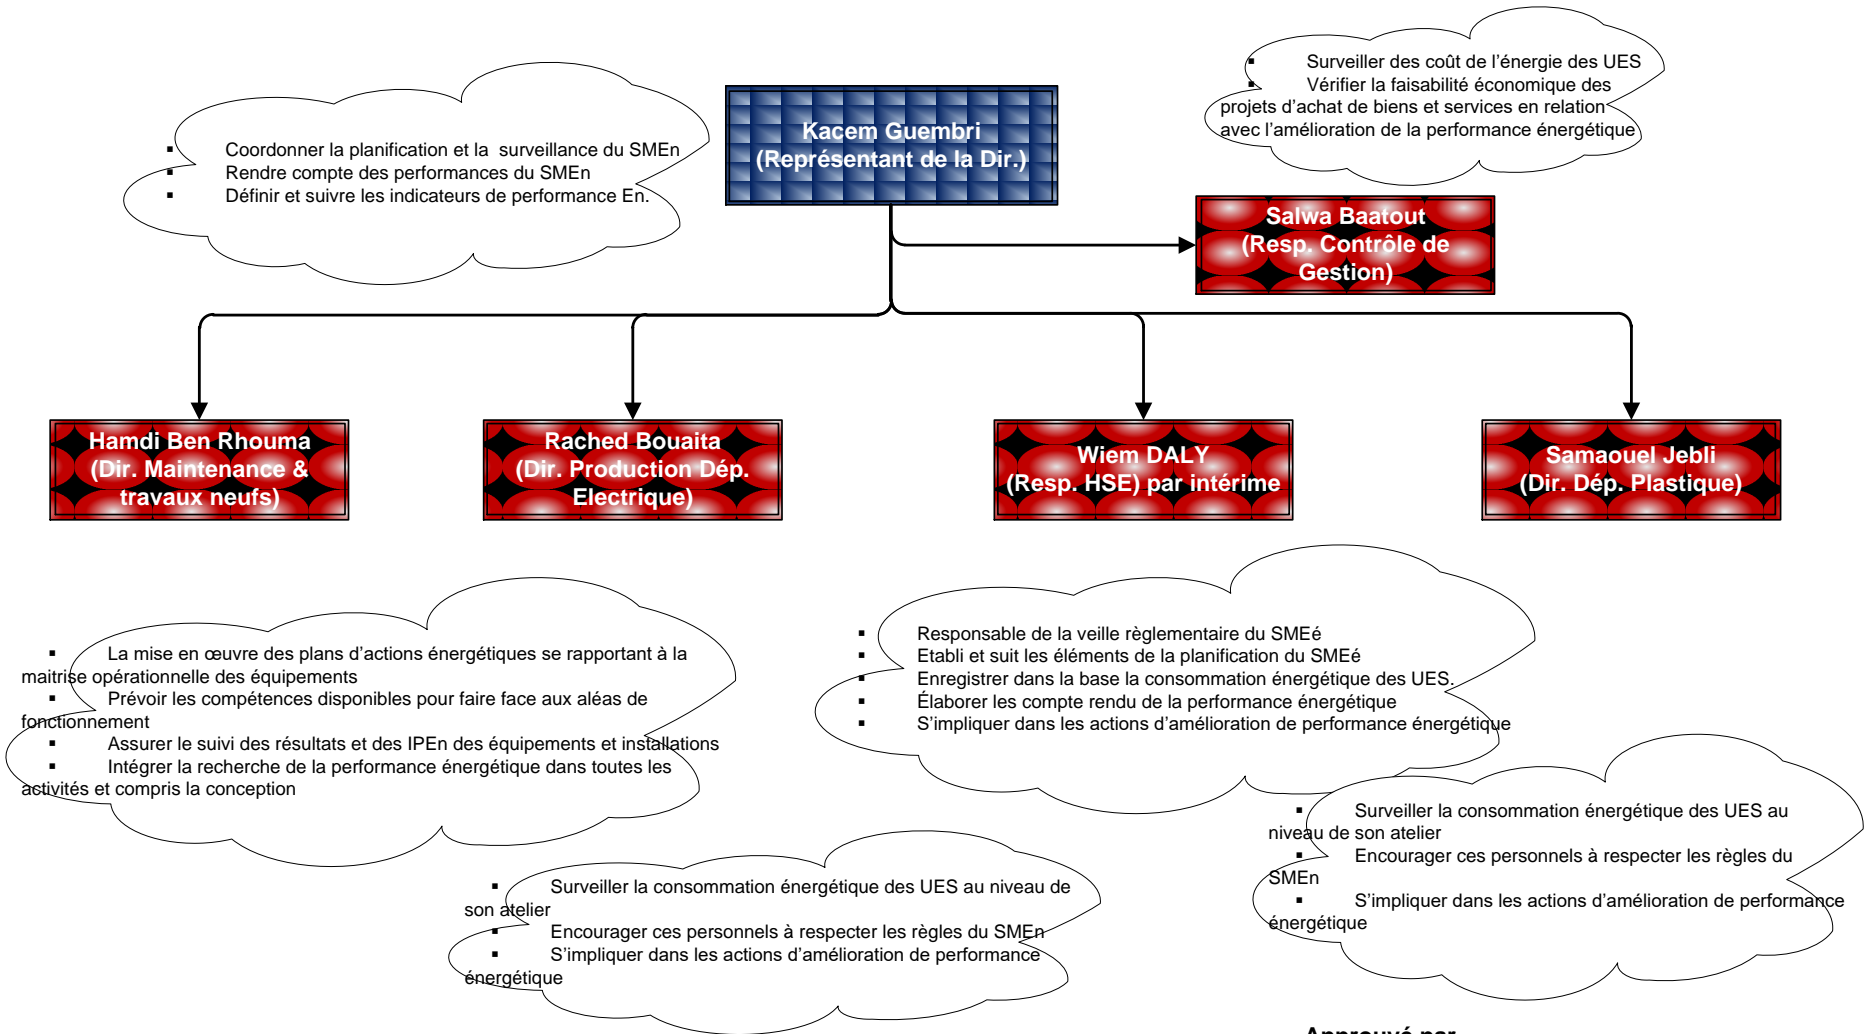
Kacem Guembri
(Représentant de la Dir.)

▪ Coordonner la planification et la surveillance du SMEn
▪ Rendre compte des performances du SMEn
▪ Définir et suivre les indicateurs de performance En.

▪ Surveiller des coût de l'énergie des UES
▪ Vérifier la faisabilité économique des projets d'achat de biens et services en relation avec l'amélioration de la performance énergétique

Salwa Baatout
(Resp. Contrôle de Gestion)

Hamdi Ben Rhouma
(Dir. Maintenance & travaux neufs)

Rached Bouaita
(Dir. Production Dép. Electrique)

Wiem DALY
(Resp. HSE) par intérime

Samaouel Jebli
(Dir. Dép. Plastique)

▪ La mise en œuvre des plans d'actions énergétiques se rapportant à la maitrise opérationnelle des équipements
▪ Prévoir les compétences disponibles pour faire face aux aléas de fonctionnement
▪ Assurer le suivi des résultats et des IPEn des équipements et installations
▪ Intégrer la recherche de la performance énergétique dans toutes les activités et compris la conception

▪ Responsable de la veille règlementaire du SMEé
▪ Etabli et suit les éléments de la planification du SMEé
▪ Enregistrer dans la base la consommation énergétique des UES.
▪ Élaborer les compte rendu de la performance énergétique
▪ S'impliquer dans les actions d'amélioration de performance énergétique

▪ Surveiller la consommation énergétique des UES au niveau de son atelier
▪ Encourager ces personnels à respecter les règles du SMEn
▪ S'impliquer dans les actions d'amélioration de performance énergétique

▪ Surveiller la consommation énergétique des UES au niveau de son atelier
▪ Encourager ces personnels à respecter les règles du SMEn
▪ S'impliquer dans les actions d'amélioration de performance énergétique

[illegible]